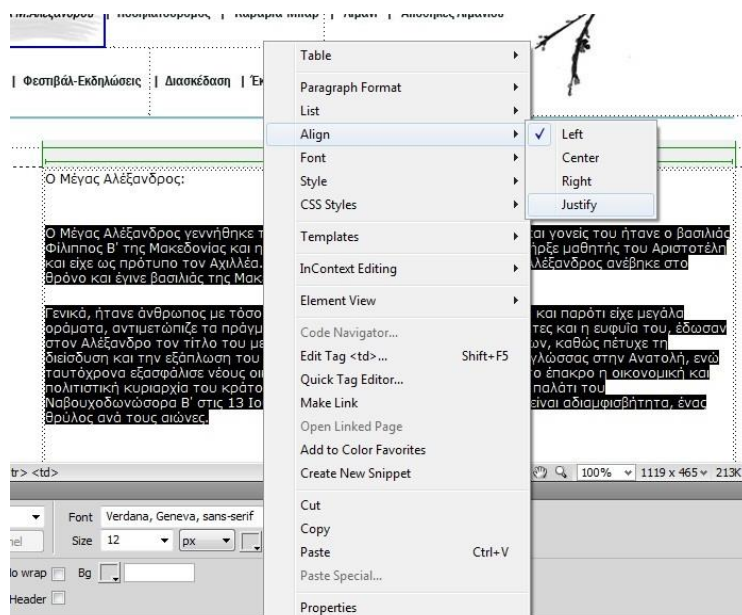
Μ.Αλέξανδρος | Ποσειδαυόδρομος | Καραμία Μπαρ | Λιμάνι | Αποθήκες Λιμανιού

| Φεστιβάλ-Εκδηλώσεις | Διασκέδαση | Εκ

Ο Μέγας Αλέξανδρος:

Ο Μέγας Αλέξανδρος γεννήθηκε τ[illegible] και γονείς του ήτανε ο βασιλιάς Φίλιππος Β' της Μακεδονίας και η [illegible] ήρξε μαθητής του Αριστοτέλη και είχε ως πρότυπο τον Αχιλλέα. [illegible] λέξανδρος ανέβηκε στο θρόνο και έγινε βασιλιάς της Μακ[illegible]

Γενικά, ήτανε άνθρωπος με τόσο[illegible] και παρότι είχε μεγάλα οράματα, αντιμετώπιζε τα πράγμ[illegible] τες και η ευφυΐα του, έδωσαν στον Αλέξανδρο τον τίτλο του με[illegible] ων, καθώς πέτυχε τη διείσδυση και την εξάπλωση του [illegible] γλώσσας στην Ανατολή, ενώ ταυτόχρονα εξασφάλισε νέους οι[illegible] το έπακρο η οικονομική και πολιτιστική κυριαρχία του κράτο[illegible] παλάτι του Ναβουχοδωνόσορα Β' στις 13 Ιο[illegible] είναι αδιαμφισβήτητα, ένας θρύλος ανά τους αιώνες.

Table
Paragraph Format
List
Align
Font
Style
CSS Styles
Templates
InContext Editing
Element View
Code Navigator...
Edit Tag <td>... Shift+F5
Quick Tag Editor...
Make Link
Open Linked Page
Add to Color Favorites
Create New Snippet
Cut
Copy
Paste Ctrl+V
Paste Special...
Properties

✓ Left
Center
Right
Justify

tr> <td>
100% 1119 x 465 213K

Font Verdana, Geneva, sans-serif
Size 12 px
nel
lo wrap Bg
Header